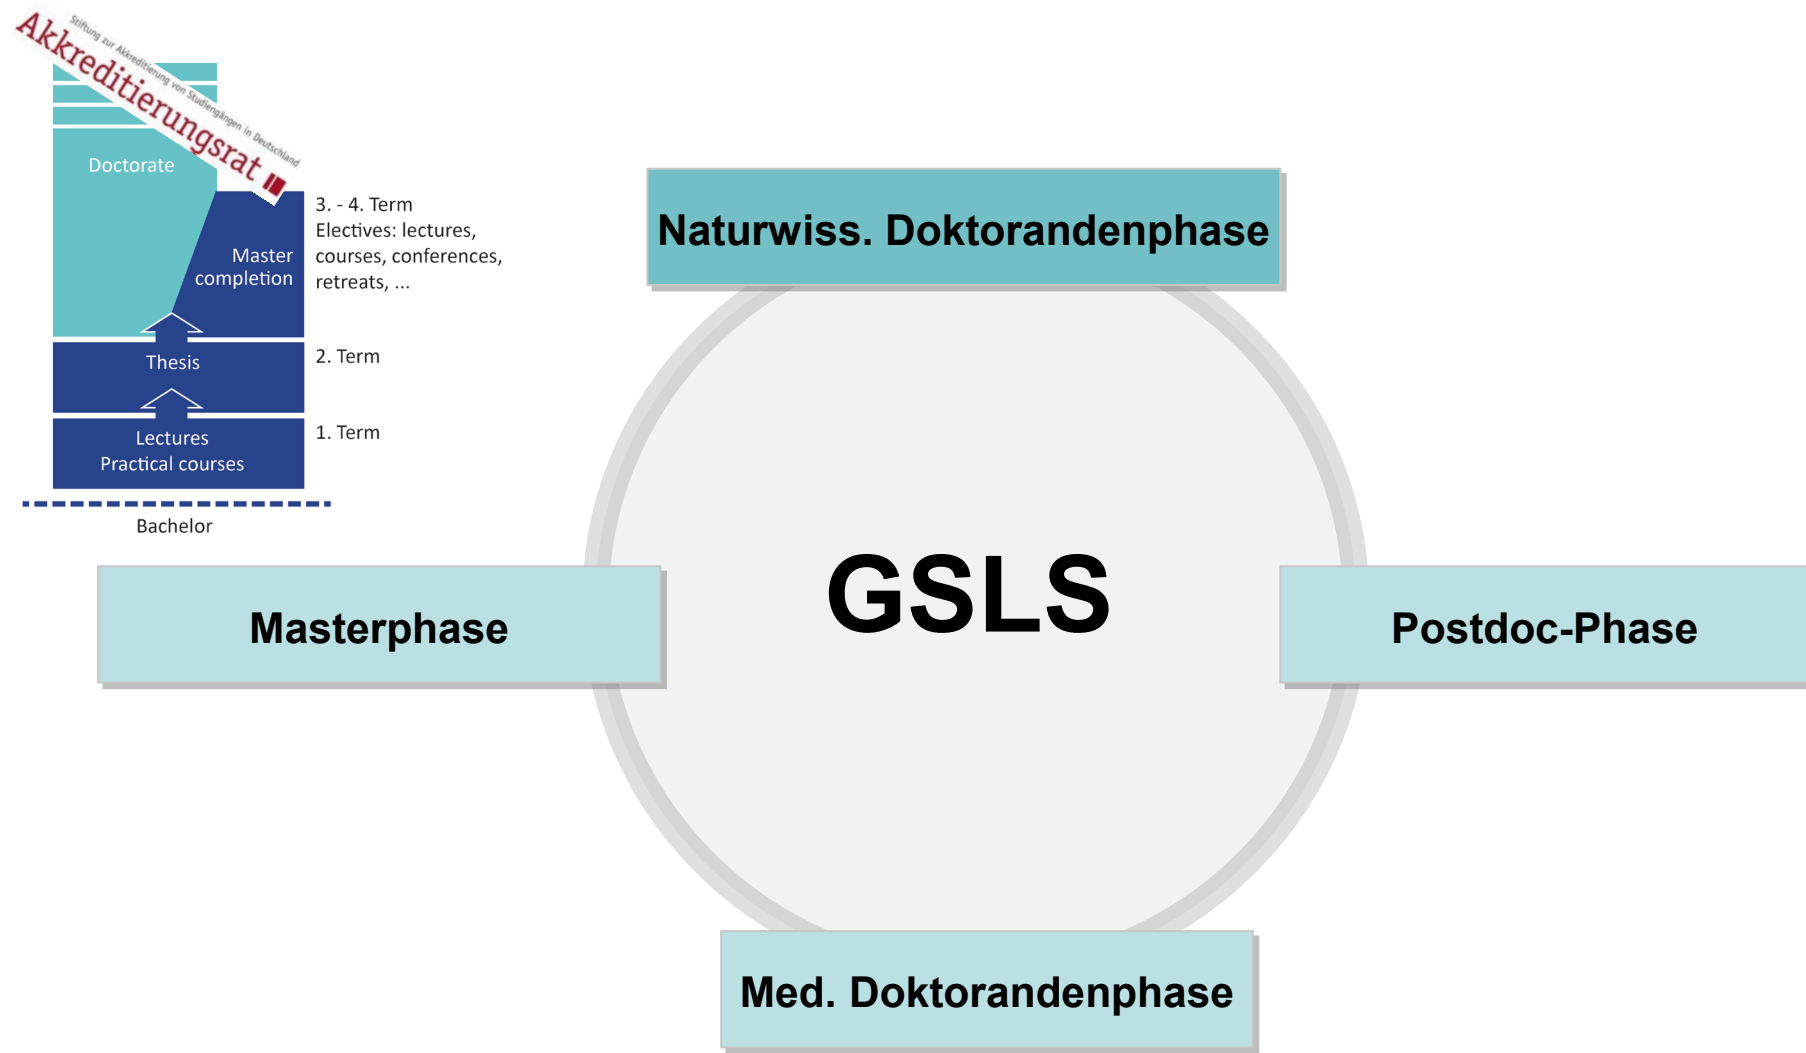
Akkreditierungsrat

Stiftung zur Akkreditierung von Studiengängen in Deutschland

Doctorate

Master completion

3. - 4. Term
Electives: lectures, courses, conferences, retreats, ...

Thesis

2. Term

Lectures
Practical courses

1. Term

Bachelor

Naturwiss. Doktorandenphase

Masterphase

GSLS

Postdoc-Phase

Med. Doktorandenphase